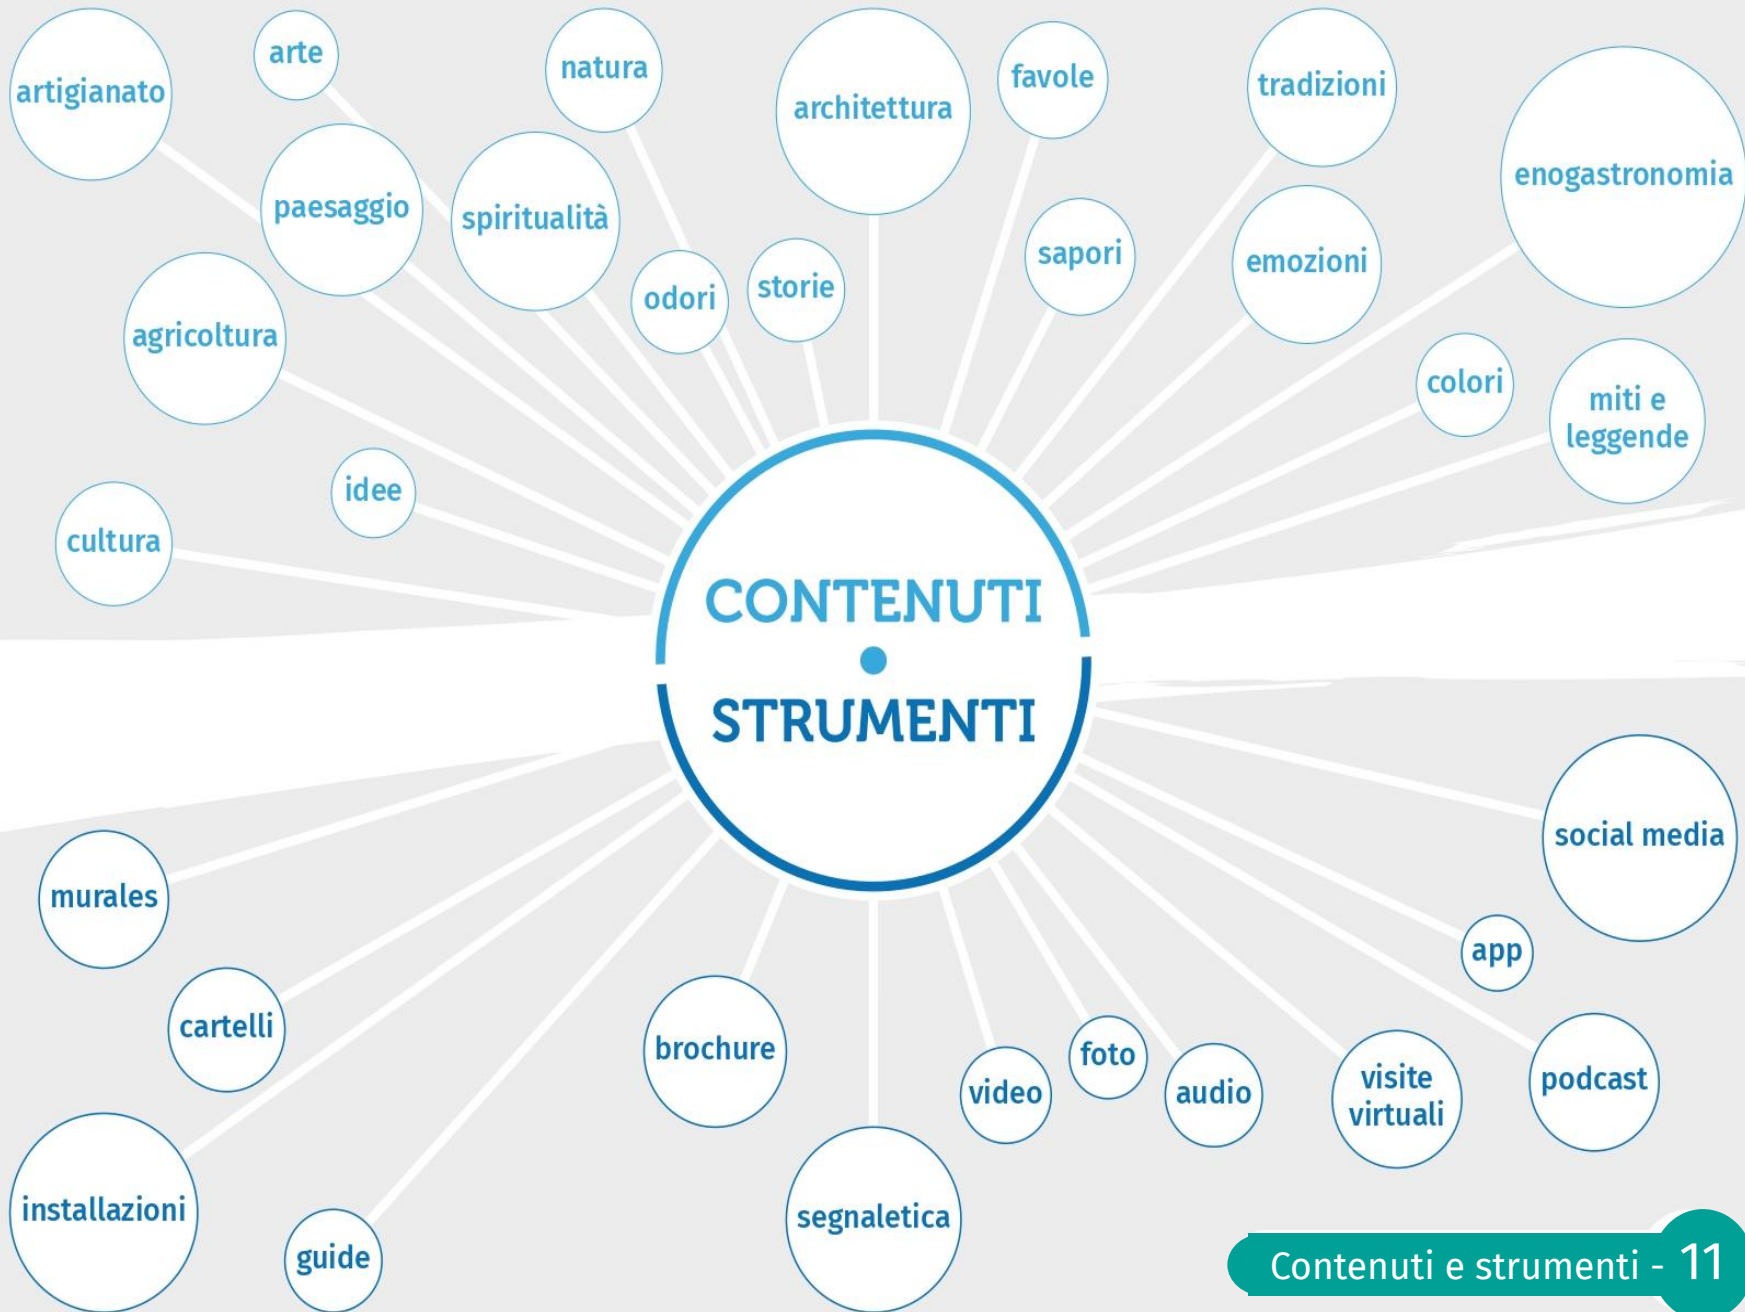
artigianato
arte
natura
architettura
favole
tradizioni
enogastronomia
paesaggio
spiritualità
sapori
emozioni
odori
storie
agricoltura
colori
miti e leggende
idee
cultura

CONTENUTI
STRUMENTI

social media
murales
app
cartelli
brochure
foto
podcast
video
audio
visite virtuali
installazioni
guide
segnaletica

Contenuti e strumenti - 11